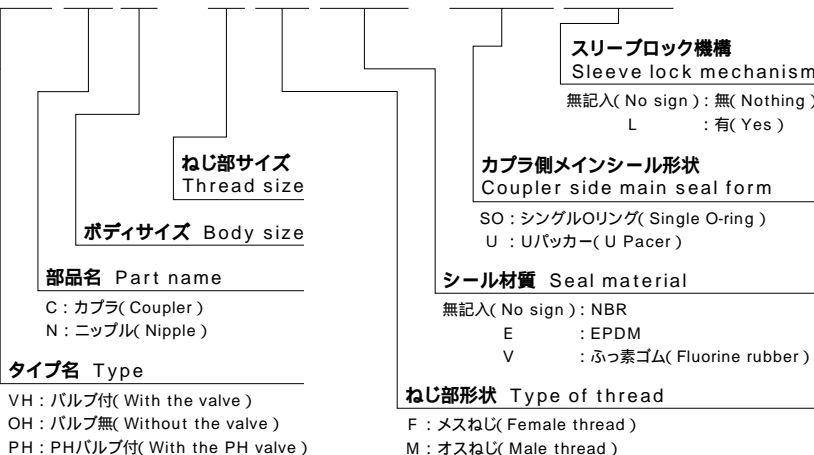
スリーブロック機構
Sleeve lock mechanism

無記入( No sign ) : 無( Nothing )
L : 有( Yes )

ねじ部サイズ
Thread size

カプラ側メインシール形状
Coupler side main seal form

SO : シングルOリング( Single O-ring )
U : Uパッカー( U Pacer )

ボディサイズ Body size

部品名 Part name

C : カプラ( Coupler )
N : ニップル( Nipple )

シール材質 Seal material

無記入( No sign ) : NBR
E : EPDM
V : ふっ素ゴム( Fluorine rubber )

タイプ名 Type

VH : バルブ付( With the valve )
OH : バルブ無( Without the valve )
PH : PHバルブ付( With the PH valve )

ねじ部形状 Type of thread

F : メスねじ( Female thread )
M : オスねじ( Male thread )